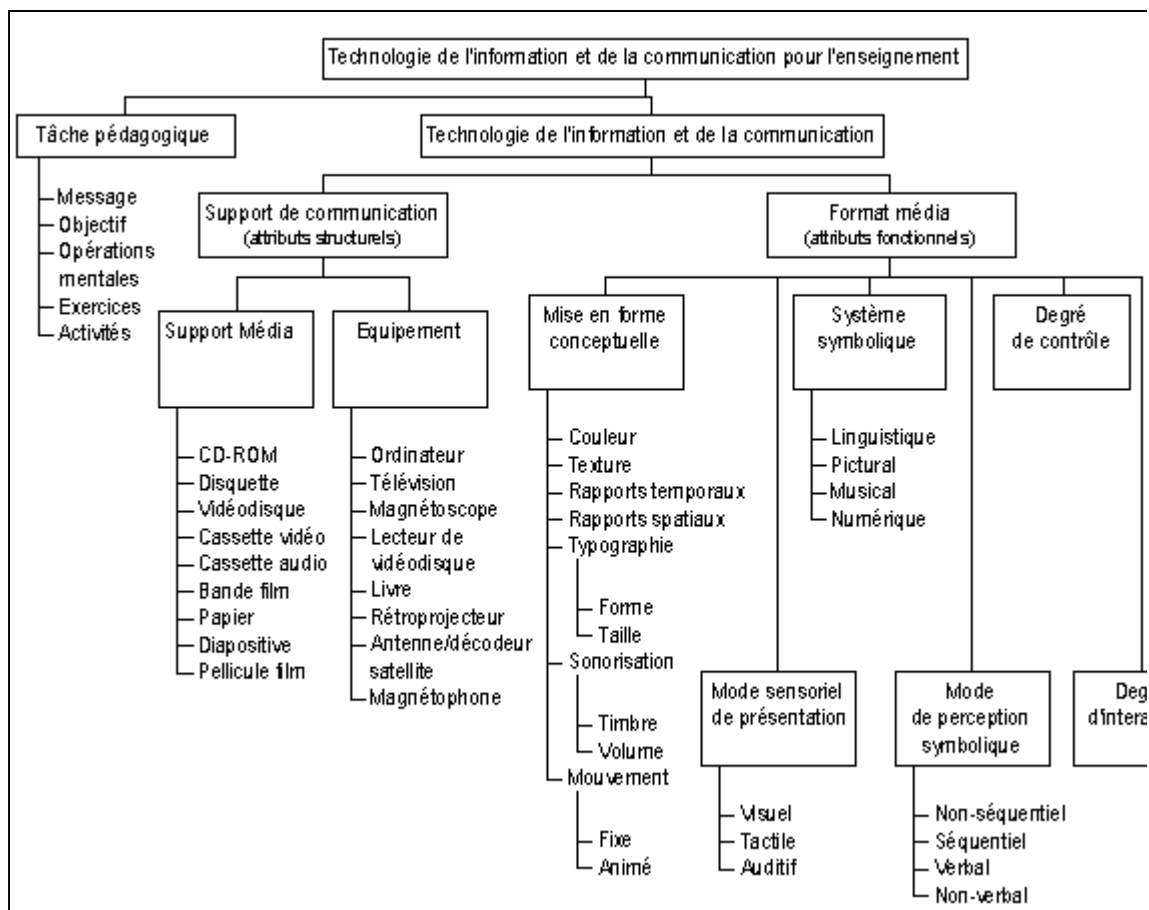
Technologie de l'information et de la communication pour l'enseignement

Tâche pédagogique

Message
Objectif
Opérations mentales
Exercices
Activités

Technologie de l'information et de la communication

Support de communication
(attributs structurels)

Support Média

CD-ROM
Disquette
Vidéodisque
Cassette vidéo
Cassette audio
Bande film
Papier
Diapositive
Pellicule film

Equipement

Ordinateur
Télévision
Magnétoscope
Lecteur de vidéodisque
Livre
Rétroprojecteur
Antenne/décodeur satellite
Magnétophone

Format média
(attributs fonctionnels)

Mise en forme conceptuelle

Couleur
Texture
Rapports temporaux
Rapports spatiaux
Typographie
Forme
Taille
Sonorisation
Timbre
Volume
Mouvement
Fixe
Animé

Mode sensoriel de présentation

Visuel
Tactile
Auditif

Système symbolique

Linguistique
Pictural
Musical
Numérique

Mode de perception symbolique

Non-séquentiel
Séquentiel
Verbal
Non-verbal

Degré de contrôle

Deg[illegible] d'intera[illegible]